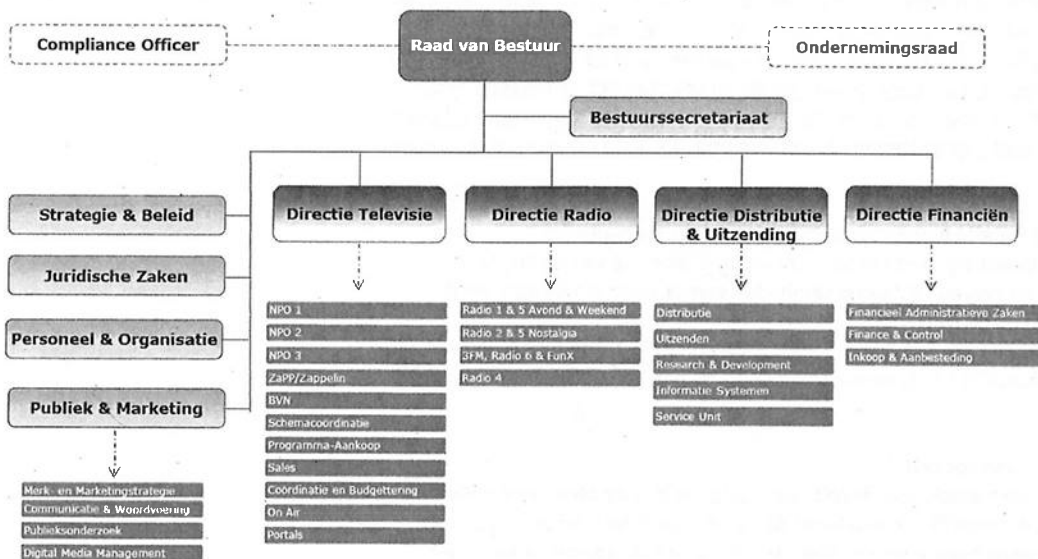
Compliance Officer

Raad van Bestuur

Ondernemingsraad

Bestuurssecretariaat

Strategie & Beleid

Juridische Zaken

Personeel & Organisatie

Publiek & Marketing

Merk- en Marketingstrategie
Communicatie & Woordvoering
Publieksonderzoek
Digital Media Management

Directie Televisie

NPO 1
NPO 2
NPO 3
ZaPP/Zappelin
BVN
Schemacoordinatie
Programma-Aankoop
Sales
Coördinatie en Budgettering
On Air
Portals

Directie Radio

Radio 1 & 5 Avond & Weekend
Radio 2 & 5 Nostalgia
3FM, Radio 6 & FunX
Radio 4

Directie Distributie & Uitzending

Distributie
Uitzenden
Research & Development
Informatie Systemen
Service Unit

Directie Financiën

Financieel Administratieve Zaken
Finance & Control
Inkoop & Aanbesteding